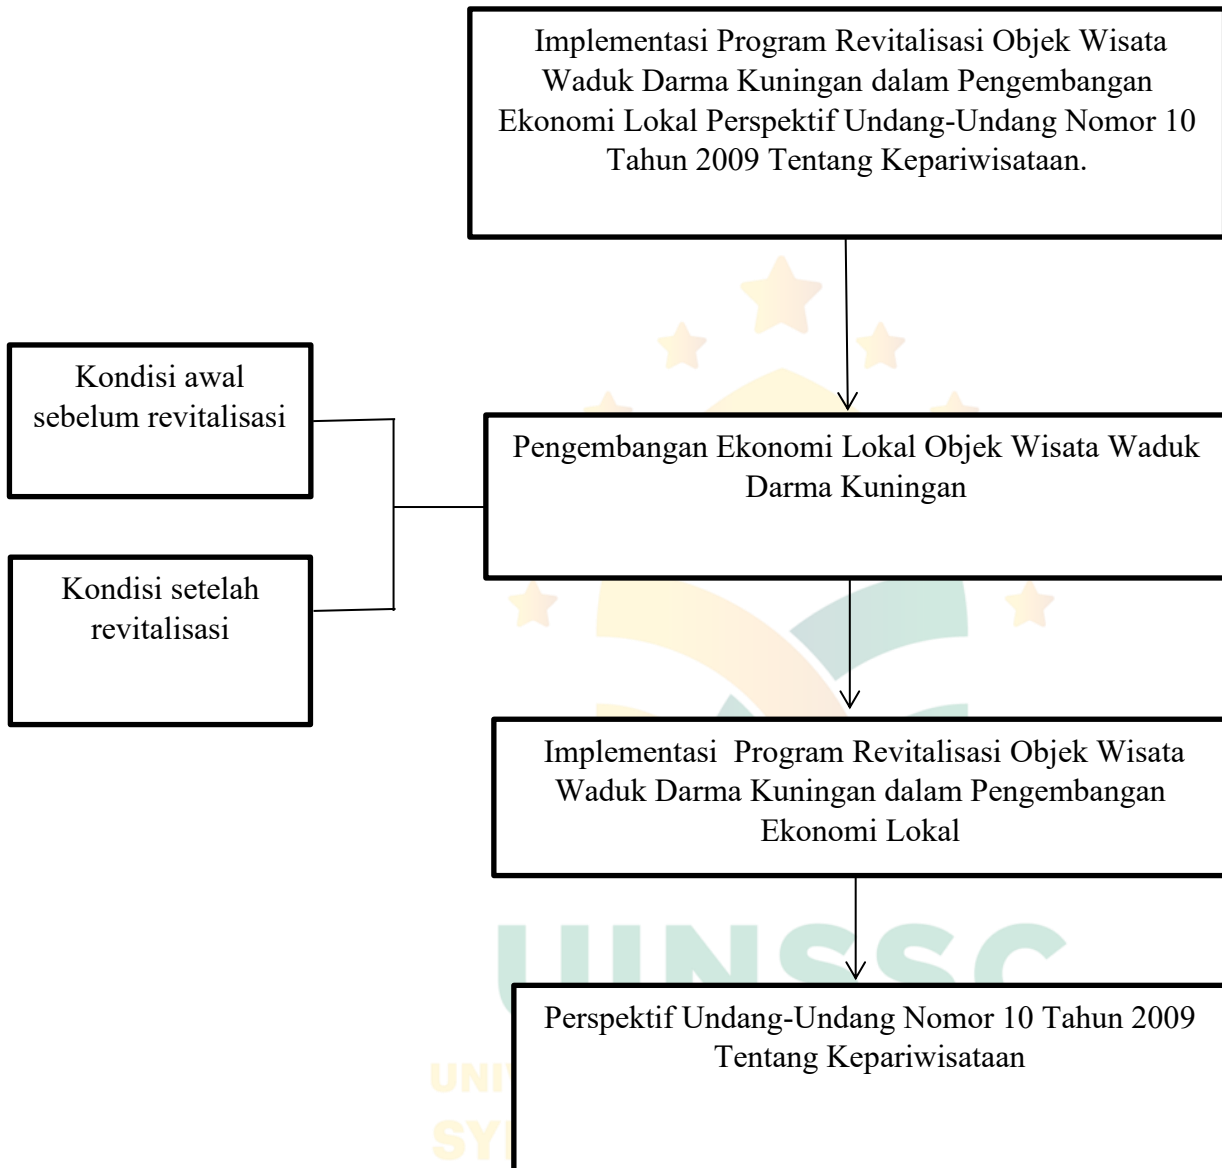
Implementasi Program Revitalisasi Objek Wisata Waduk Darma Kuningan dalam Pengembangan Ekonomi Lokal Perspektif Undang-Undang Nomor 10 Tahun 2009 Tentang Kepariwisataan.

Kondisi awal sebelum revitalisasi

Kondisi setelah revitalisasi

Pengembangan Ekonomi Lokal Objek Wisata Waduk Darma Kuningan

Implementasi Program Revitalisasi Objek Wisata Waduk Darma Kuningan dalam Pengembangan Ekonomi Lokal

UINSSC

Perspektif Undang-Undang Nomor 10 Tahun 2009 Tentang Kepariwisataan

UNI

SY